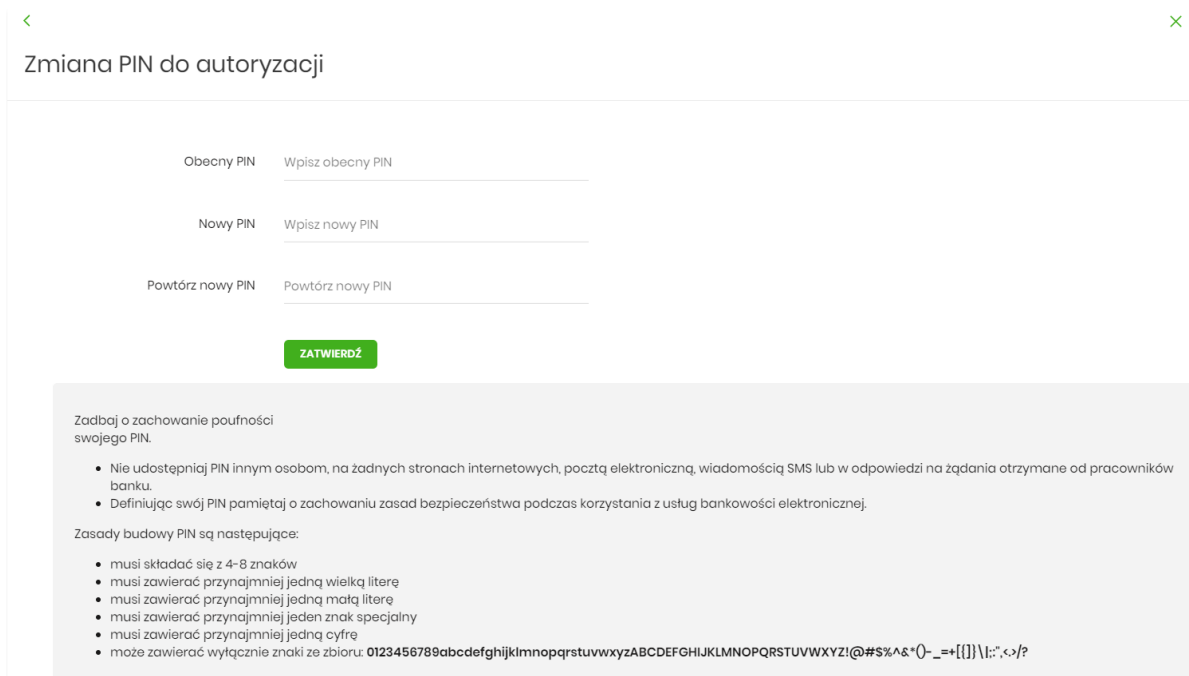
<
×

Zmiana PIN do autoryzacji

Obecny PIN Wpisz obecny PIN

Nowy PIN Wpisz nowy PIN

Powtórz nowy PIN Powtórz nowy PIN

ZATWIERDŹ

Zadbaj o zachowanie poufności swojego PIN.

- Nie udostępniaj PIN innym osobom, na żadnych stronach internetowych, pocztą elektroniczną, wiadomością SMS lub w odpowiedzi na żądania otrzymane od pracowników banku.
- Definiując swój PIN pamiętaj o zachowaniu zasad bezpieczeństwa podczas korzystania z usług bankowości elektronicznej.

Zasady budowy PIN są następujące:

- musi składać się z 4-8 znaków
- musi zawierać przynajmniej jedną wielką literę
- musi zawierać przynajmniej jedną małą literę
- musi zawierać przynajmniej jeden znak specjalny
- musi zawierać przynajmniej jedną cyfrę
- może zawierać wyłącznie znaki ze zbioru: 0123456789abcdefghijklmnopqrstuvwxyzABCDEFGHIJKLMNOPQRSTUVWXYZ!@#$%^&*()-_=+[{]}\|;:",<.>/?